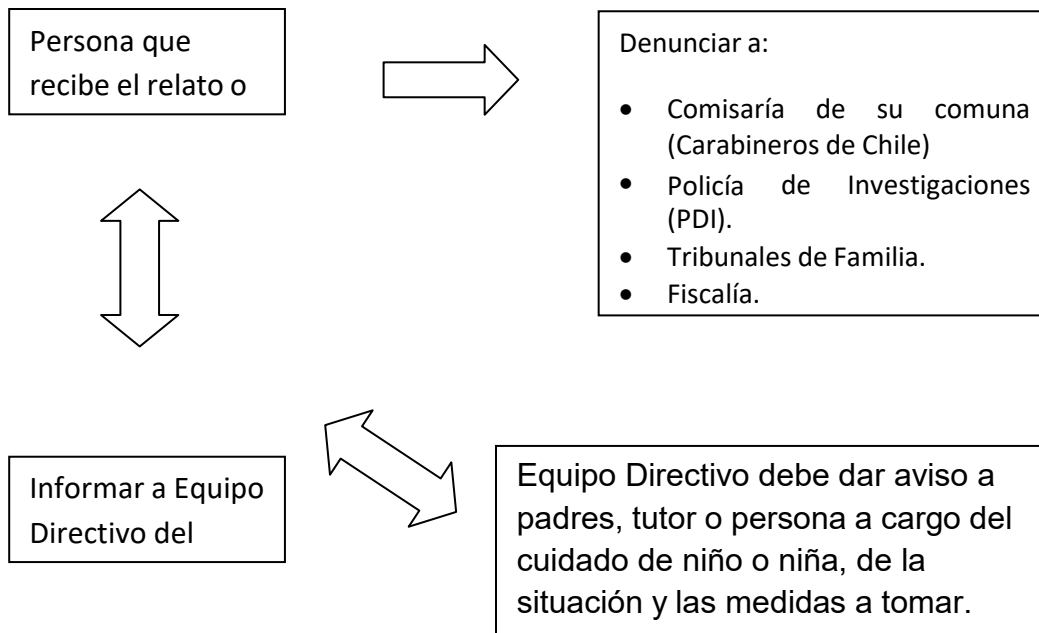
Persona que recibe el relato o

Denunciar a:

- Comisaría de su comuna (Carabineros de Chile)
- Policía de Investigaciones (PDI).
- Tribunales de Familia.
- Fiscalía.

Informar a Equipo Directivo del

Equipo Directivo debe dar aviso a padres, tutor o persona a cargo del cuidado de niño o niña, de la situación y las medidas a tomar.